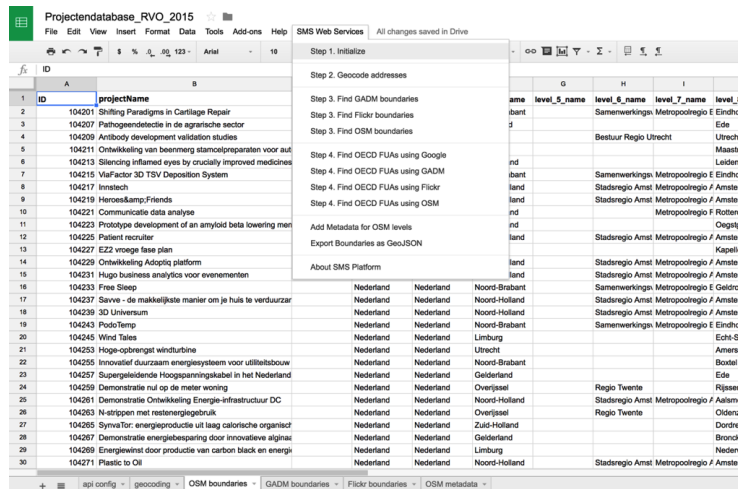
Projectendatabase_RVO_2015

File Edit View Insert Format Data Tools Add-ons Help SMS Web Services All changes saved in Drive

$ % .0 .00 123 Arial 10

fx ID

Step 1. Initialize
Step 2. Geocode addresses
Step 3. Find GADM boundaries
Step 3. Find Flickr boundaries
Step 3. Find OSM boundaries
Step 4. Find OECD FUAs using Google
Step 4. Find OECD FUAs using GADM
Step 4. Find OECD FUAs using Flickr
Step 4. Find OECD FUAs using OSM
Add Metadata for OSM levels
Export Boundaries as GeoJSON
About SMS Platform

| | A | B | | | | G | H | I | |
|---|---|---|---|---|---|---|---|---|---|
| 1 | ID | projectName | | | name | level_5_name | level_6_name | level_7_name | level_ |
| 2 | 104201 | Shifting Paradigms in Cartilage Repair | | | abant | | Samenwerkings | Metropoolregio E | Eindho |
| 3 | 104207 | Pathogeendetectie in de agrarische sector | | | d | | | | Ede |
| 4 | 104209 | Antibody development validation studies | | | | | Bestuur Regio Utrecht | | Utrech |
| 5 | 104211 | Ontwikkeling van beenmerg stamcelpreparaten voor aut | | | | | | | Maastr |
| 6 | 104213 | Silencing inflamed eyes by crucially improved medicines | | | lland | | | | Leiden |
| 7 | 104215 | ViaFactor 3D TSV Deposition System | | | abant | | Samenwerkings | Metropoolregio E | Eindho |
| 8 | 104217 | Innstech | | | lland | | Stadsregio Amst | Metropoolregio A | Amste |
| 9 | 104219 | Heroes&amp;Friends | | | lland | | Stadsregio Amst | Metropoolregio A | Amste |
| 10 | 104221 | Communicatie data analyse | | | lland | | | Metropoolregio F | Rotter |
| 11 | 104223 | Prototype development of an amyloid beta lowering men | | | | | | | Oegst |
| 12 | 104225 | Patient recruiter | | | lland | | Stadsregio Amst | Metropoolregio A | Amste |
| 13 | 104227 | EZ2 vroege fase plan | | | | | | | Kapell |
| 14 | 104229 | Ontwikkeling Adoptiq platform | | | abant | | Samenwerkings | Metropoolregio E | Eindho |
| 15 | 104231 | Hugo business analytics voor evenementen | | | lland | | Stadsregio Amst | Metropoolregio A | Amste |
| 16 | 104233 | Free Sleep | Nederland | Nederland | Noord-Brabant | | Samenwerkings | Metropoolregio E | Geldro |
| 17 | 104237 | Savve - de makkelijkste manier om je huis te verduurzar | Nederland | Nederland | Noord-Holland | | Stadsregio Amst | Metropoolregio A | Amste |
| 18 | 104239 | 3D Universum | Nederland | Nederland | Noord-Holland | | Stadsregio Amst | Metropoolregio A | Amste |
| 19 | 104243 | PodoTemp | Nederland | Nederland | Noord-Brabant | | Samenwerkings | Metropoolregio E | Eindho |
| 20 | 104245 | Wind Tales | Nederland | Nederland | Limburg | | | | Echt-S |
| 21 | 104253 | Hoge-opbrengst windturbine | Nederland | Nederland | Utrecht | | | | Amers |
| 22 | 104255 | Innovatief duurzaam energiesysteem voor utiliteitsbouw | Nederland | Nederland | Noord-Brabant | | | | Boxtel |
| 23 | 104257 | Supergeleidende Hoogspanningskabel in het Nederland | Nederland | Nederland | Gelderland | | | | Ede |
| 24 | 104259 | Demonstratie nul op de meter woning | Nederland | Nederland | Overijssel | | Regio Twente | | Rijsse |
| 25 | 104261 | Demonstratie Ontwikkeling Energie-infrastructuur DC | Nederland | Nederland | Noord-Holland | | Stadsregio Amst | Metropoolregio A | Aalsm |
| 26 | 104263 | N-strippen met restenergiegebruik | Nederland | Nederland | Overijssel | | Regio Twente | | Oldenz |
| 27 | 104265 | SynvaTor: energieproductie uit laag calorische organisch | Nederland | Nederland | Zuid-Holland | | | | Dordre |
| 28 | 104267 | Demonstratie energiebesparing door innovatieve alginaa | Nederland | Nederland | Gelderland | | | | Bronck |
| 29 | 104269 | Energiewinst door productie van carbon black en energi | Nederland | Nederland | Limburg | | | | Neder |
| 30 | 104271 | Plastic to Oil | Nederland | Nederland | Noord-Holland | | Stadsregio Amst | Metropoolregio A | Amste |

api config | geocoding | OSM boundaries | GADM boundaries | Flickr boundaries | OSM metadata